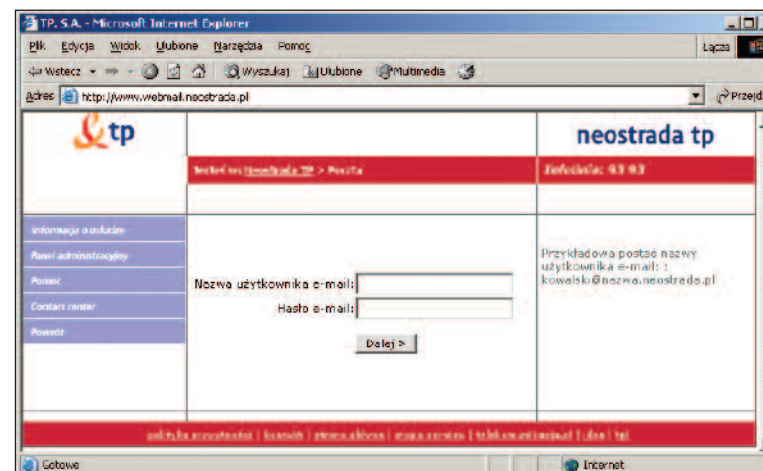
TP. S.A. - Microsoft Internet Explorer

Plik Edycja Widok Ulubione Narzędzia Pomoc

Łącza

Wstecz Wyszukaj Ulubione Multimedia

Adres http://www.webmail.neostrada.pl

Przejdź

tp

neostrada tp

Jesteś w: Neostrada TP > Poczta

Infolinia: 93 93

Informacja o usłudze

Panel administracyjny

Pomoc

Contact center

Powrót

Nazwa użytkownika e-mail:

Hasło e-mail:

Dalej >

Przykładowa postać nazwy użytkownika e-mail: : kowalski@nazwa.neostrada.pl

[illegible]

Gotowe

Internet